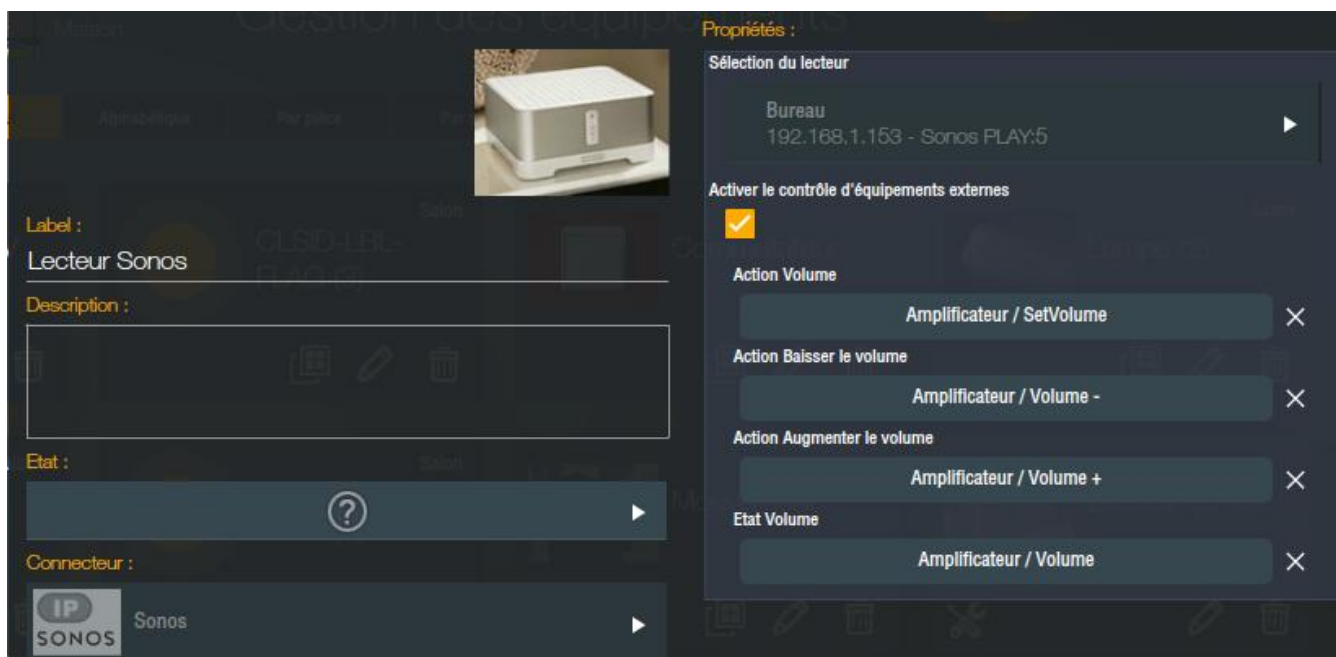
Maison

Gestion des équipements

Alphabétique

Par pièce

Label :

Lecteur Sonos

Description :

Etat :

Connecteur :

IP SONOS

Sonos

Salon

CLSID-LBL-FLAG-[2]

Salon

Propriétés :

Sélection du lecteur

Bureau
192.168.1.153 - Sonos PLAY:5

Activer le contrôle d'équipements externes

Action Volume

Amplificateur / SetVolume

Action Baisser le volume

Amplificateur / Volume -

Action Augmenter le volume

Amplificateur / Volume +

Etat Volume

Amplificateur / Volume